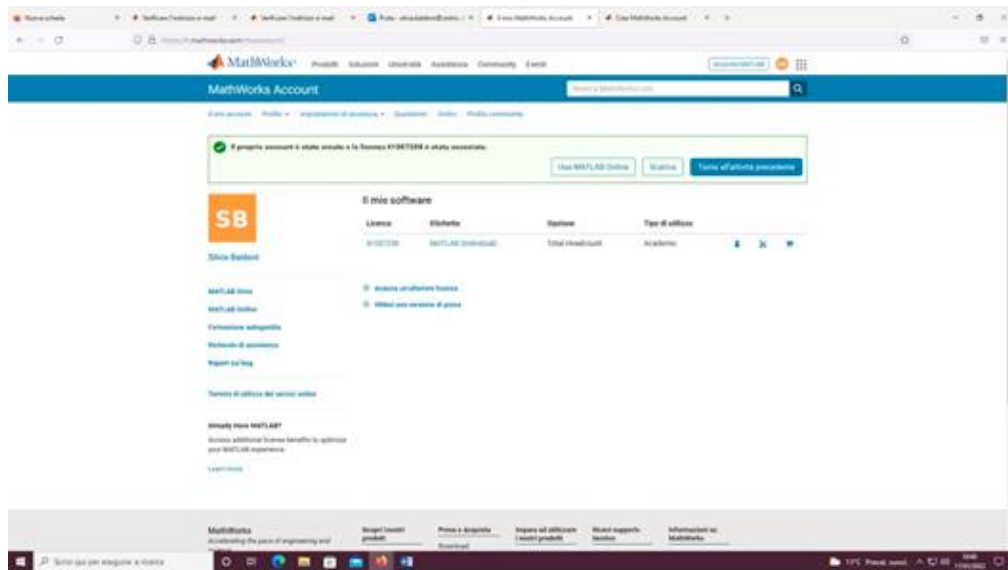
Nuova scheda | Verificare l'indirizzo e-mail | Verificare l'indirizzo e-mail | Posta | Il mio MathWorks Account | Crea MathWorks Account

MathWorks Prodotti Soluzioni Università Assistenza Community Eventi

MathWorks Account

Il mio account Profilo Impostazioni di sicurezza Quotazioni Ordini Profilo community

Il proprio account è stato unito a la licenza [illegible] è stato eseguito.

Usa MATLAB Online | Scarica | Torna all'attività precedente

SB

Silvia Baldoni

MATLAB Drive
MATLAB Online
Formazione autogestita
Richieste di assistenza
Report sui bug

Termini di utilizzo dei servizi online

Already Have MATLAB?
Access additional license benefits to optimize your MATLAB experience.
Learn more

Il mio software

| Licenza | Etichetta | Opzione | Tipo di utilizzo |
|---|---|---|---|
| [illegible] | MATLAB (Individual) | Total Headcount | Academic |

Associa un'ulteriore licenza
Ottieni una versione di prova

MathWorks
Accelerating the pace of engineering and science
Scopri i nostri prodotti
Prova o acquista
Download
Impara ad utilizzare i nostri prodotti
Nuovi supporto tecnico
Informazioni su MathWorks

Scrivi qui per eseguire la ricerca
17°C Preval. nuvol.